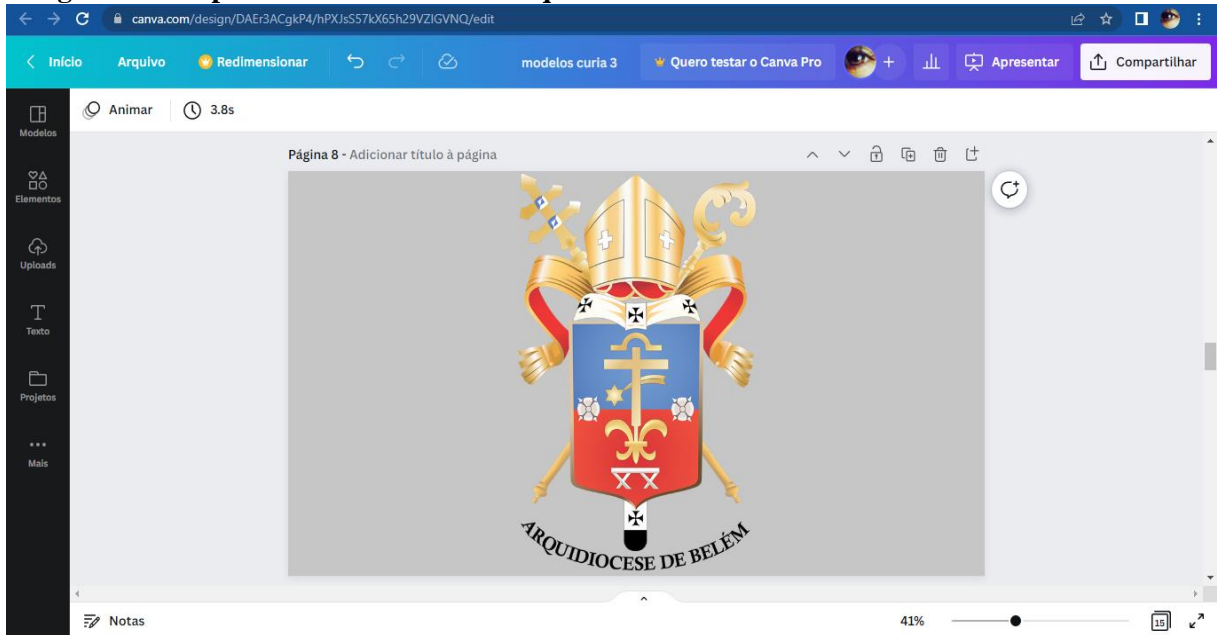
canva.com/design/DAEr3ACgkP4/hPXJsS57kX65h29VZIGVNQ/edit

Início Arquivo Redimensionar modelos curia 3 Quero testar o Canva Pro Apresentar Compartilhar

Modelos Elementos Uploads Texto Projetos Mais

Animar 3.8s

Página 8 - Adicionar título à página

ARQUIDIOCESE DE BELÉM

Notas 41% 15